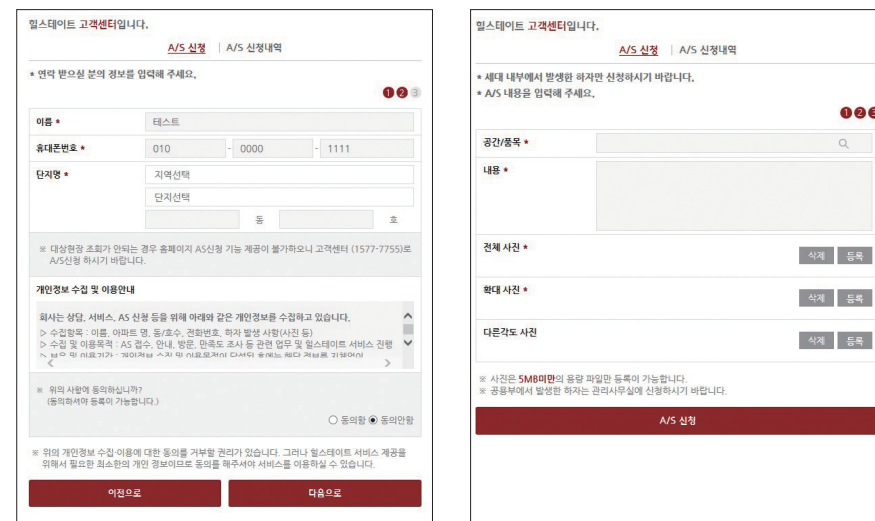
힐스테이트 고객센터입니다.

A/S 신청 | A/S 신청내역

* 연락 받으실 분의 정보를 입력해 주세요.

1 2 3

이름 * 테스트

휴대폰번호 * 010 - 0000 - 1111

단지명 * 지역선택

단지선택

동 호

※ 대상현장 조회가 안되는 경우 홈페이지 AS신청 기능 제공이 불가하오니 고객센터 (1577-7755)로 A/S신청 하시기 바랍니다.

개인정보 수집 및 이용안내

회사는 상담, 서비스, AS 신청 등을 위해 아래와 같은 개인정보를 수집하고 있습니다.
▷ 수집항목 : 이름, 아파트 명, 동/호수, 전화번호, 하자 발생 사항(사진 등)
▷ 수집 및 이용목적 : AS 접수, 안내, 방문, 만족도 조사 등 관련 업무 및 힐스테이트 서비스 전령
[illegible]

※ 위의 사항에 동의하십니까?
(동의하셔야 등록이 가능합니다.)

○ 동의함 ◉ 동의안함

※ 위의 개인정보 수집·이용에 대한 동의를 거부할 권리가 있습니다. 그러나 힐스테이트 서비스 제공을 위해서 필요한 최소한의 개인 정보이므로 동의를 해주셔야 서비스를 이용하실 수 있습니다.

이전으로

다음으로

힐스테이트 고객센터입니다.

A/S 신청 | A/S 신청내역

* 세대 내부에서 발생한 하자만 신청하시기 바랍니다.
* A/S 내용을 입력해 주세요.

1 2 3

공간/품목 *

내용 *

전체 사진 * 삭제 등록

확대 사진 * 삭제 등록

다른각도 사진 삭제 등록

※ 사진은 5MB미만의 용량 파일만 등록이 가능합니다.
※ 공용부에서 발생한 하자는 관리사무실에 신청하시기 바랍니다.

A/S 신청